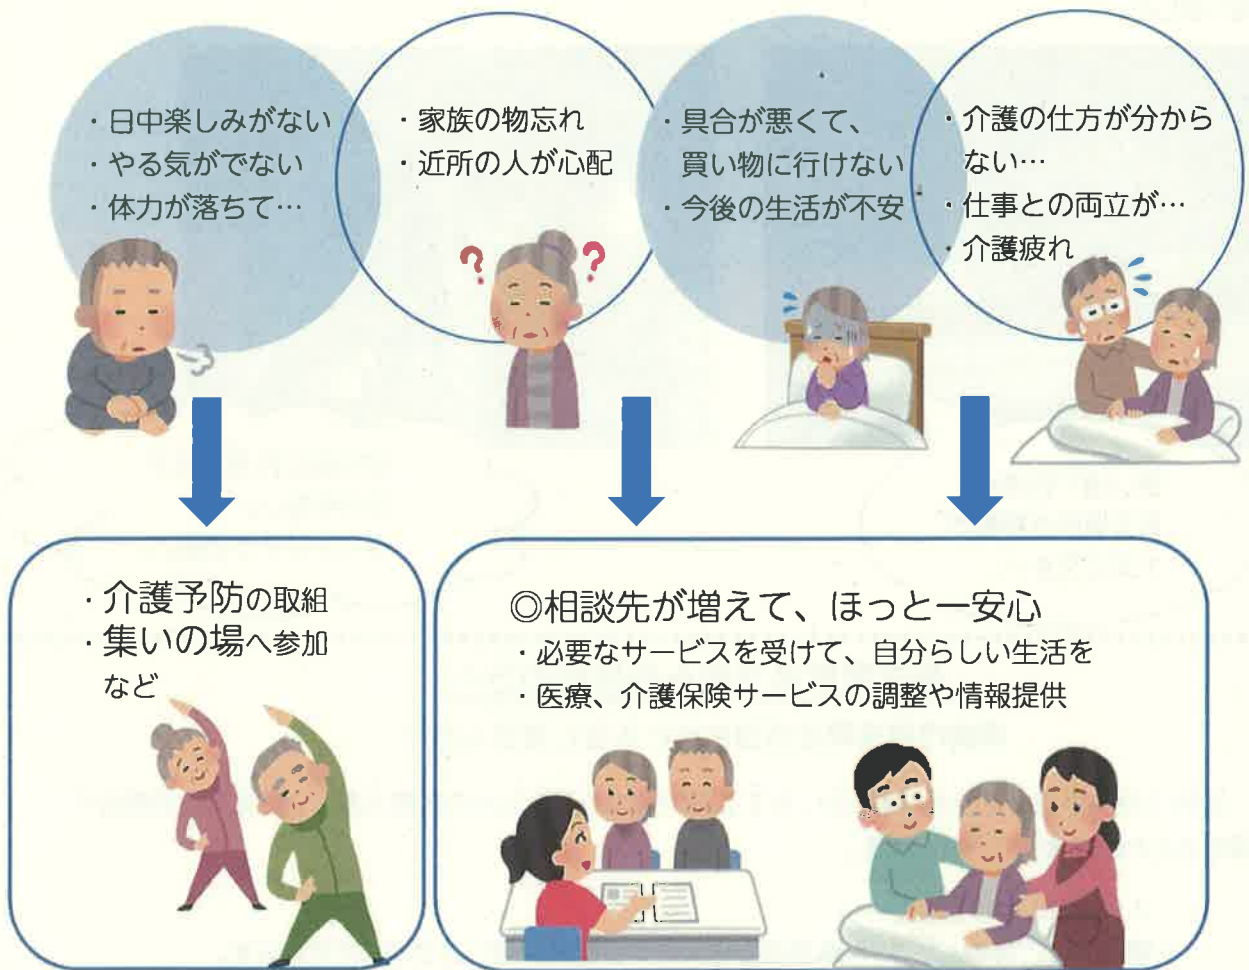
・日中楽しみがない
・やる気がでない
・体力が落ちて…

・家族の物忘れ
・近所の人が心配

・具合が悪くて、買い物に行けない
・今後の生活が不安

・介護の仕方が分からない…
・仕事との両立が…
・介護疲れ

・介護予防の取組
・集いの場へ参加
など

◎相談先が増えて、ほっと一安心
・必要なサービスを受けて、自分らしい生活を
・医療、介護保険サービスの調整や情報提供